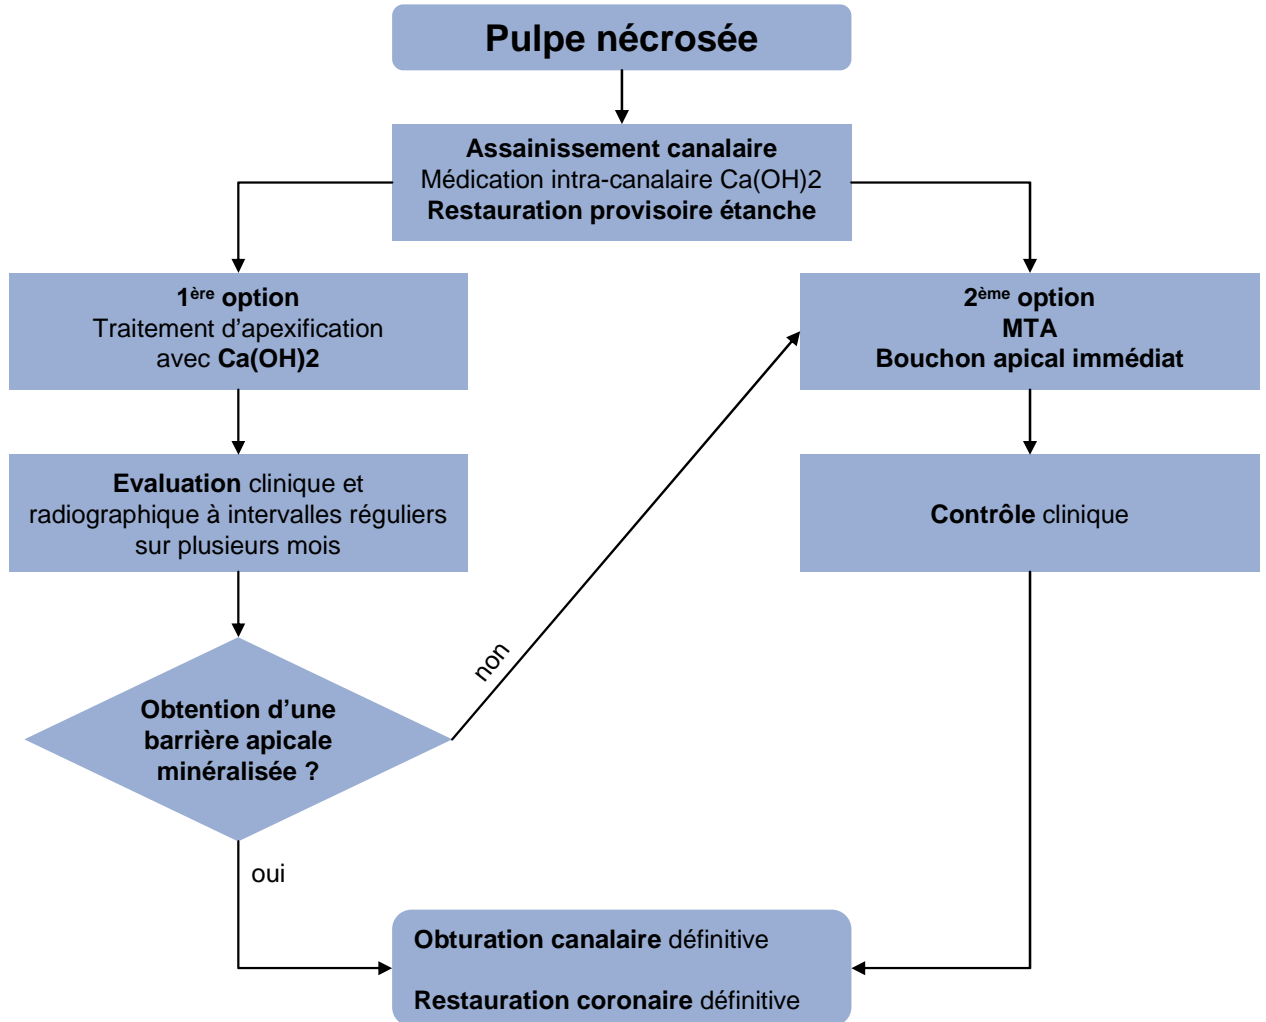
Pulpe nécrosée

Assainissement canalaire
Médication intra-canalaire Ca(OH)2
Restauration provisoire étanche

1$^{ère}$ option
Traitement d'apexification avec Ca(OH)2

Evaluation clinique et radiographique à intervalles réguliers sur plusieurs mois

Obtention d'une barrière apicale minéralisée ?

non

oui

2$^{ème}$ option
MTA
Bouchon apical immédiat

Contrôle clinique

Obturation canalaire définitive

Restauration coronaire définitive